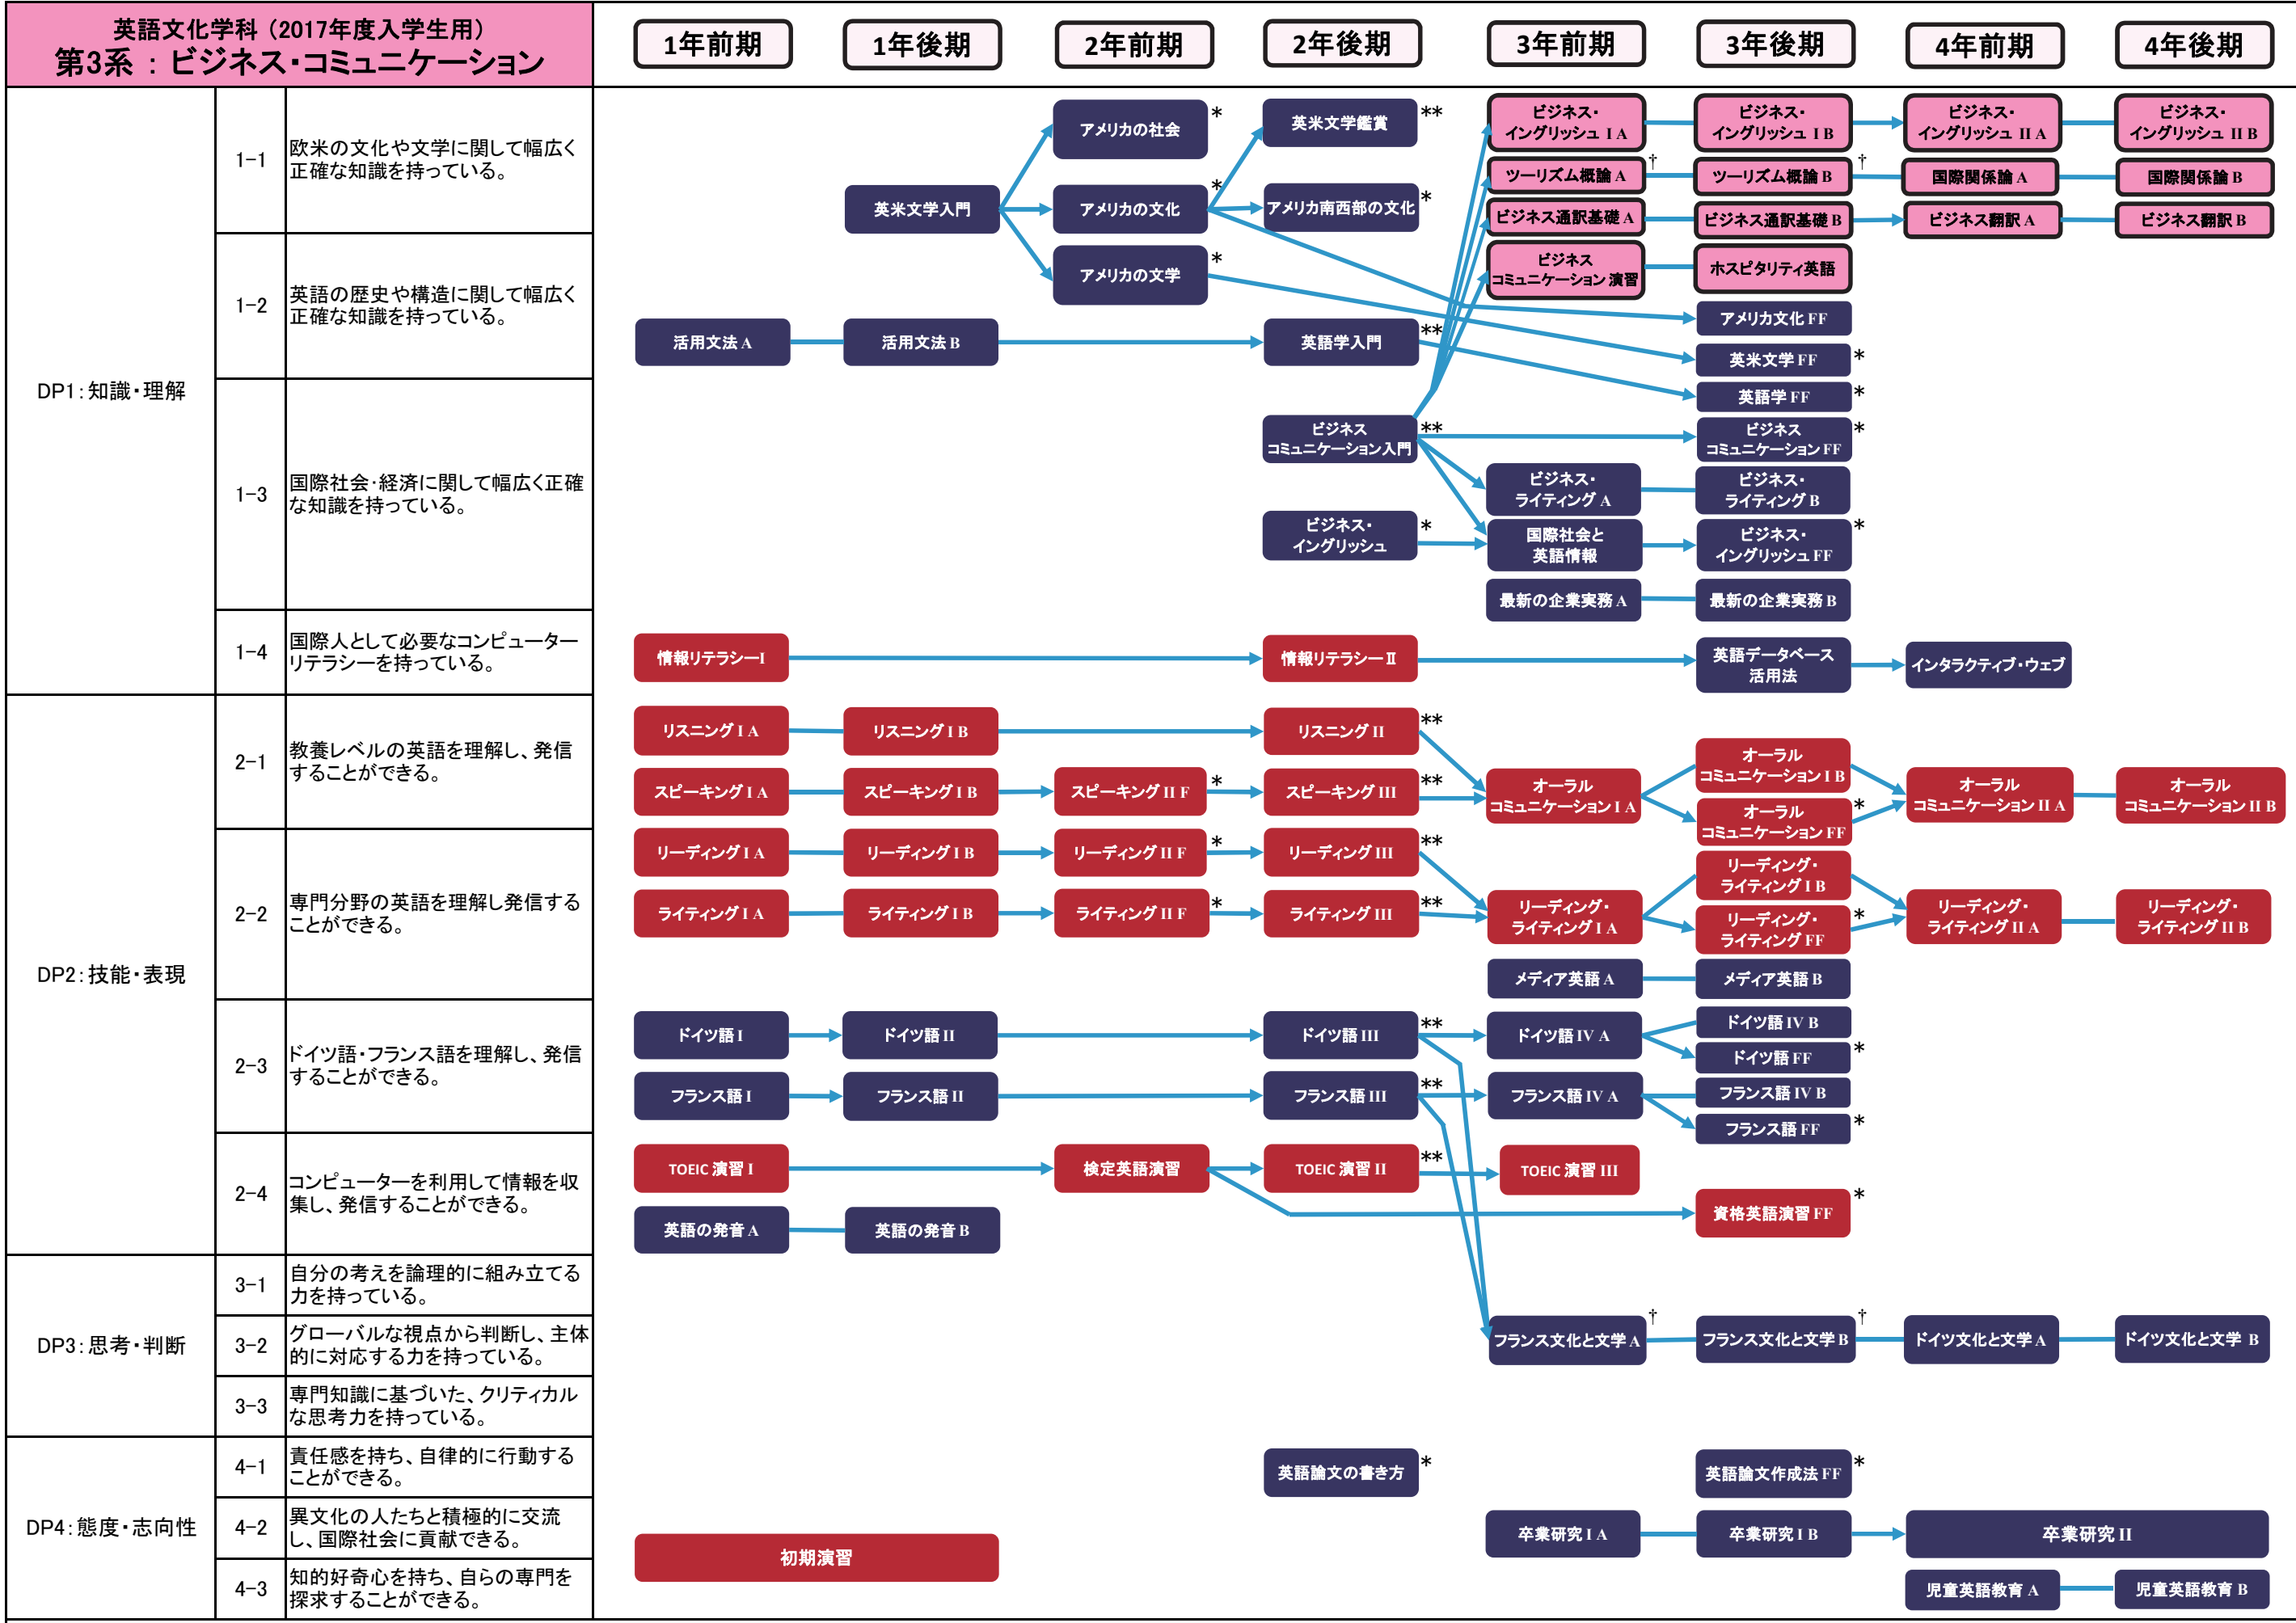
英語文化学科（2017年度入学生用）
第3系 ： ビジネス･コミュニケーション

1年前期 | 1年後期 | 2年前期 | 2年後期 | 3年前期 | 3年後期 | 4年前期 | 4年後期

DP1：知識・理解

1-1 欧米の文化や文学に関して幅広く正確な知識を持っている。

1-2 英語の歴史や構造に関して幅広く正確な知識を持っている。

1-3 国際社会･経済に関して幅広く正確な知識を持っている。

1-4 国際人として必要なコンピューターリテラシーを持っている。

DP2：技能・表現

2-1 教養レベルの英語を理解し、発信することができる。

2-2 専門分野の英語を理解し発信することができる。

2-3 ドイツ語･フランス語を理解し、発信することができる。

2-4 コンピューターを利用して情報を収集し、発信することができる。

DP3：思考・判断

3-1 自分の考えを論理的に組み立てる力を持っている。

3-2 グローバルな視点から判断し、主体的に対応する力を持っている。

3-3 専門知識に基づいた、クリティカルな思考力を持っている。

DP4：態度・志向性

4-1 責任感を持ち、自律的に行動することができる。

4-2 異文化の人たちと積極的に交流し、国際社会に貢献できる。

4-3 知的好奇心を持ち、自らの専門を探求することができる。

アメリカの社会 *
英米文学鑑賞 **
ビジネス･イングリッシュ I A
ビジネス･イングリッシュ I B
ビジネス･イングリッシュ II A
ビジネス･イングリッシュ II B
ツーリズム概論 A †
ツーリズム概論 B †
国際関係論 A
国際関係論 B
英米文学入門
アメリカの文化 *
アメリカ南西部の文化 *
ビジネス通訳基礎 A
ビジネス通訳基礎 B
ビジネス翻訳 A
ビジネス翻訳 B
アメリカの文学 *
ビジネスコミュニケーション演習
ホスピタリティ英語
アメリカ文化 FF
活用文法 A
活用文法 B
英語学入門 **
英米文学 FF *
英語学 FF *
ビジネスコミュニケーション入門 **
ビジネスコミュニケーション FF *
ビジネス･ライティング A
ビジネス･ライティング B
ビジネス･イングリッシュ *
国際社会と英語情報
ビジネス･イングリッシュ FF *
最新の企業実務 A
最新の企業実務 B
情報リテラシーI
情報リテラシーII
英語データベース活用法
インタラクティブ･ウェブ
リスニング I A
リスニング I B
リスニング II **
オーラルコミュニケーション I B
スピーキング I A
スピーキング I B
スピーキング II F *
スピーキング III **
オーラルコミュニケーション I A
オーラルコミュニケーション II A
オーラルコミュニケーション II B
オーラルコミュニケーション FF *
リーディング I A
リーディング I B
リーディング II F *
リーディング III **
リーディング･ライティング I B
ライティング I A
ライティング I B
ライティング II F *
ライティング III **
リーディング･ライティング I A
リーディング･ライティング FF *
リーディング･ライティング II A
リーディング･ライティング II B
メディア英語 A
メディア英語 B
ドイツ語 I
ドイツ語 II
ドイツ語 III **
ドイツ語 IV A
ドイツ語 IV B
ドイツ語 FF *
フランス語 I
フランス語 II
フランス語 III **
フランス語 IV A
フランス語 IV B
フランス語 FF *
TOEIC 演習 I
検定英語演習
TOEIC 演習 II **
TOEIC 演習 III
資格英語演習 FF *
英語の発音 A
英語の発音 B
フランス文化と文学 A †
フランス文化と文学 B †
ドイツ文化と文学 A
ドイツ文化と文学 B
英語論文の書き方 *
英語論文作成法 FF *
卒業研究 I A
卒業研究 I B
卒業研究 II
初期演習
児童英語教育 A
児童英語教育 B